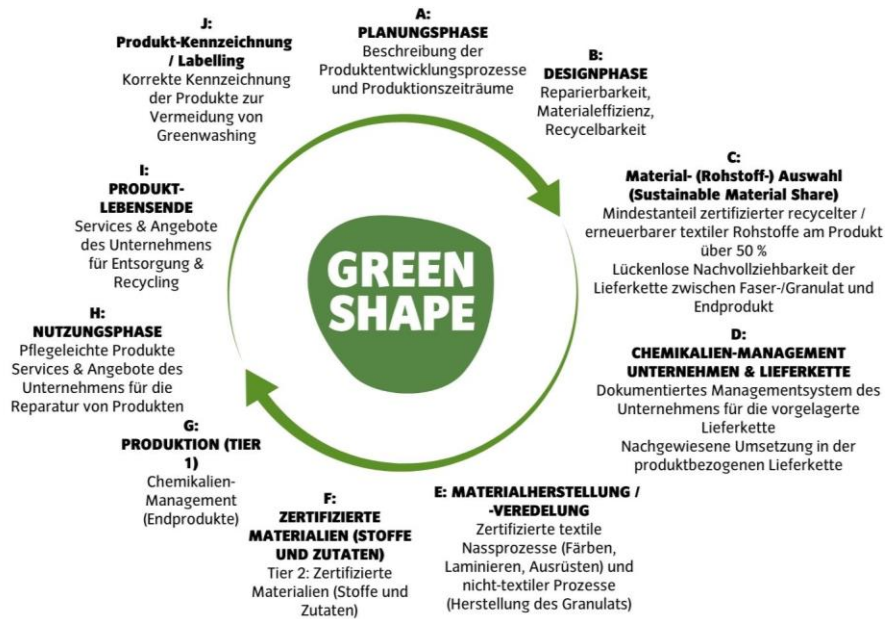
J:
Produkt-Kennzeichnung / Labelling
Korrekte Kennzeichnung der Produkte zur Vermeidung von Greenwashing

A:
PLANUNGSPHASE
Beschreibung der Produktentwicklungsprozesse und Produktionszeiträume

B:
DESIGNPHASE
Reparierbarkeit, Materialeffizienz, Recycelbarkeit

C:
Material- (Rohstoff-) Auswahl (Sustainable Material Share)
Mindestanteil zertifizierter recycelter / erneuerbarer textiler Rohstoffe am Produkt über 50 %
Lückenlose Nachvollziehbarkeit der Lieferkette zwischen Faser-/Granulat und Endprodukt

I:
PRODUKT-LEBENSENDE
Services & Angebote des Unternehmens für Entsorgung & Recycling

GREEN SHAPE

H:
NUTZUNGSPHASE
Pflegeleichte Produkte
Services & Angebote des Unternehmens für die Reparatur von Produkten

D:
CHEMIKALIEN-MANAGEMENT UNTERNEHMEN & LIEFERKETTE
Dokumentiertes Managementsystem des Unternehmens für die vorgelagerte Lieferkette
Nachgewiesene Umsetzung in der produktbezogenen Lieferkette

G:
PRODUKTION (TIER 1)
Chemikalien-Management (Endprodukte)

F:
ZERTIFIZIERTE MATERIALIEN (STOFFE UND ZUTATEN)
Tier 2: Zertifizierte Materialien (Stoffe und Zutaten)

E: MATERIALHERSTELLUNG / -VEREDELUNG
Zertifizierte textile Nassprozesse (Färben, Laminieren, Ausrüsten) und nicht-textiler Prozesse (Herstellung des Granulats)